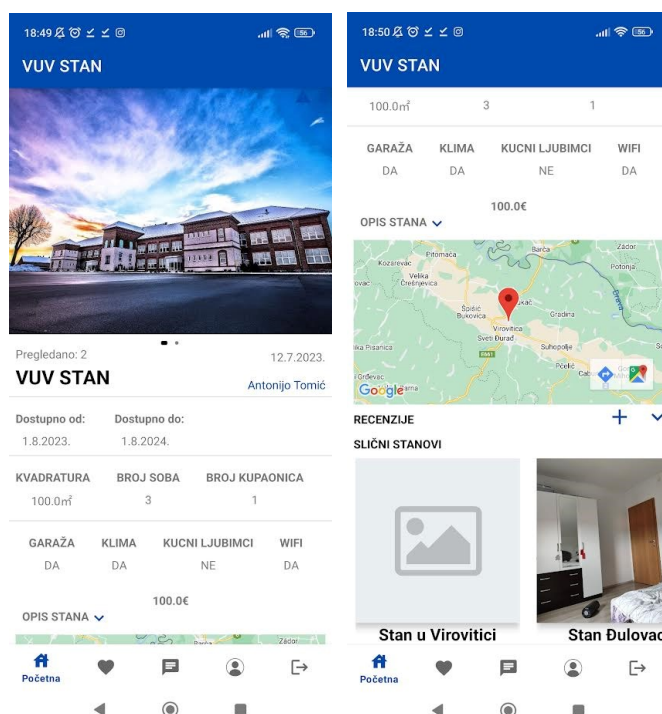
18:49

VUV STAN

Pregledano: 2

12.7.2023.

VUV STAN

Antonijo Tomić

Dostupno od:
1.8.2023.

Dostupno do:
1.8.2024.

| KVADRATURA | BROJ SOBA | BROJ KUPAONICA |
|---|---|---|
| 100.0m² | 3 | 1 |

| GARAŽA | KLIMA | KUCNI LJUBIMCI | WIFI |
|---|---|---|---|
| DA | DA | NE | DA |

100.0€

OPIS STANA

Početna

18:50

VUV STAN

100.0m² 3 1

| GARAŽA | KLIMA | KUCNI LJUBIMCI | WIFI |
|---|---|---|---|
| DA | DA | NE | DA |

100.0€

OPIS STANA

Barča
Zdala
Kozarevac
Potonja
Velika Črešnjevica
Špišić Bukovica
Virovitica
Sveti Đurađ
Gradina
Suhopolje
Pitomača
Pčelić
Google

RECENZIJE +

SLIČNI STANOVI

Stan u Virovitici

Stan Đulovac

Početna